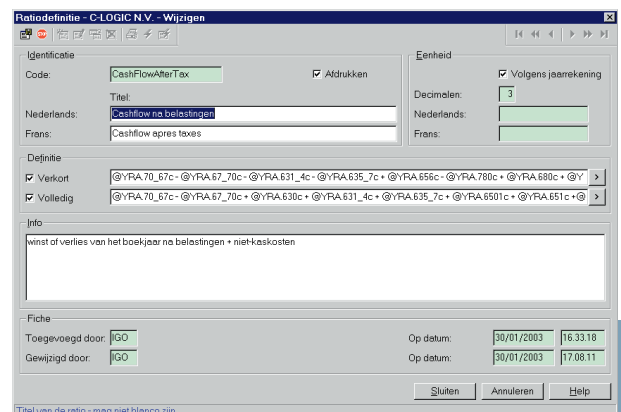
Ratiodefinitie - C-LOGIC N.V. - Wijzigen

Identificatie
Code: CashFlowAfterTax
Afdrukken
Titel:
Nederlands: Cashflow na belastingen
Frans: Cashflow apres taxes

Eenheid
Volgens jaarrekening
Decimalen: 3
Nederlands:
Frans:

Definitie
Verkort @YRA.70_67c - @YRA.67_70c - @YRA.631_4c - @YRA.635_7c + @YRA.656c - @YRA.780c + @YRA.680c + @Y
Volledig @YRA.70_67c - @YRA.67_70c + @YRA.630c + @YRA.631_4c + @YRA.635_7c + @YRA.6501c + @YRA.651c +@

Info
winst of verlies van het boekjaar na belastingen + niet-kaskosten

Fiche
Toegevoegd door: IGO
Op datum: 30/01/2003 16.33.18
Gewijzigd door: IGO
Op datum: 30/01/2003 17.08.11

Sluiten Annuleren Help

Titel van de ratio - mag niet blanco zijn